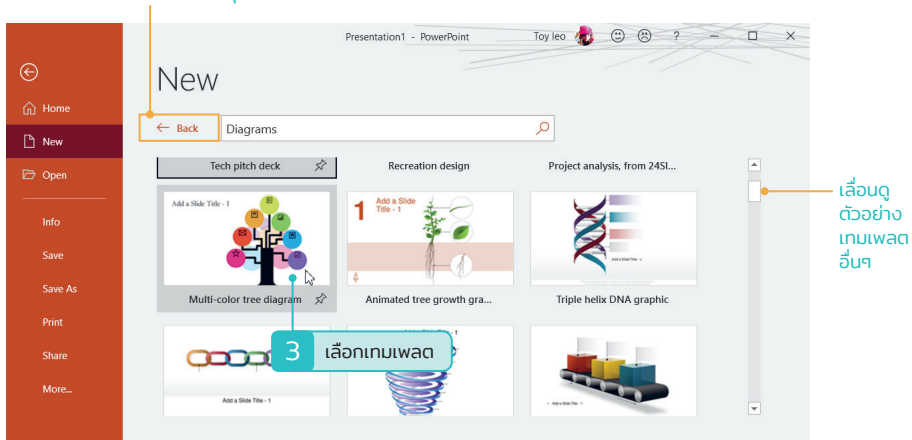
Presentation1 - PowerPoint Toy leo ? — ☐ ✕

Home
New
Open
Info
Save
Save As
Print
Share
More...

New

Back

Diagrams

Tech pitch deck
Recreation design
Project analysis, from 24Sl...

Add a Slide Title - 1
Multi-color tree diagram

1 Add a Slide Title - 1
Animated tree growth gra...

Add a Slide Title - 1
Triple helix DNA graphic

Add a Slide Title - 1

Add a Slide Title - 1

3 เลือกเทมเพลต

เลื่อนดูตัวอย่างเทมเพลตอื่นๆ